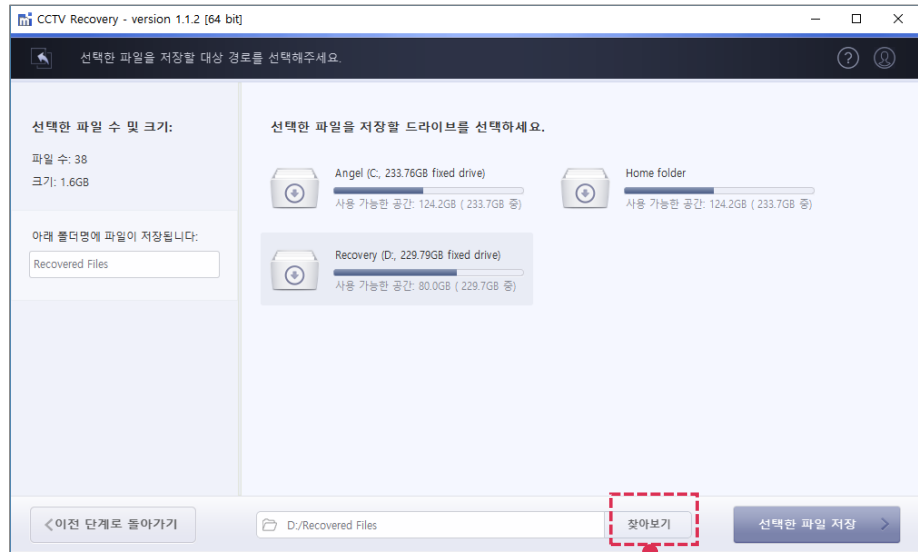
CCTV Recovery - version 1.1.2 [64 bit]

선택한 파일을 저장할 대상 경로를 선택해주세요.

선택한 파일 수 및 크기:

파일 수: 38

크기: 1.6GB

아래 폴더명에 파일이 저장됩니다:

Recovered Files

선택한 파일을 저장할 드라이브를 선택하세요.

Angel (C:, 233.76GB fixed drive)

사용 가능한 공간: 124.2GB ( 233.7GB 중)

Home folder

사용 가능한 공간: 124.2GB ( 233.7GB 중)

Recovery (D:, 229.79GB fixed drive)

사용 가능한 공간: 80.0GB ( 229.7GB 중)

이전 단계로 돌아가기

D:/Recovered Files

찾아보기

선택한 파일 저장